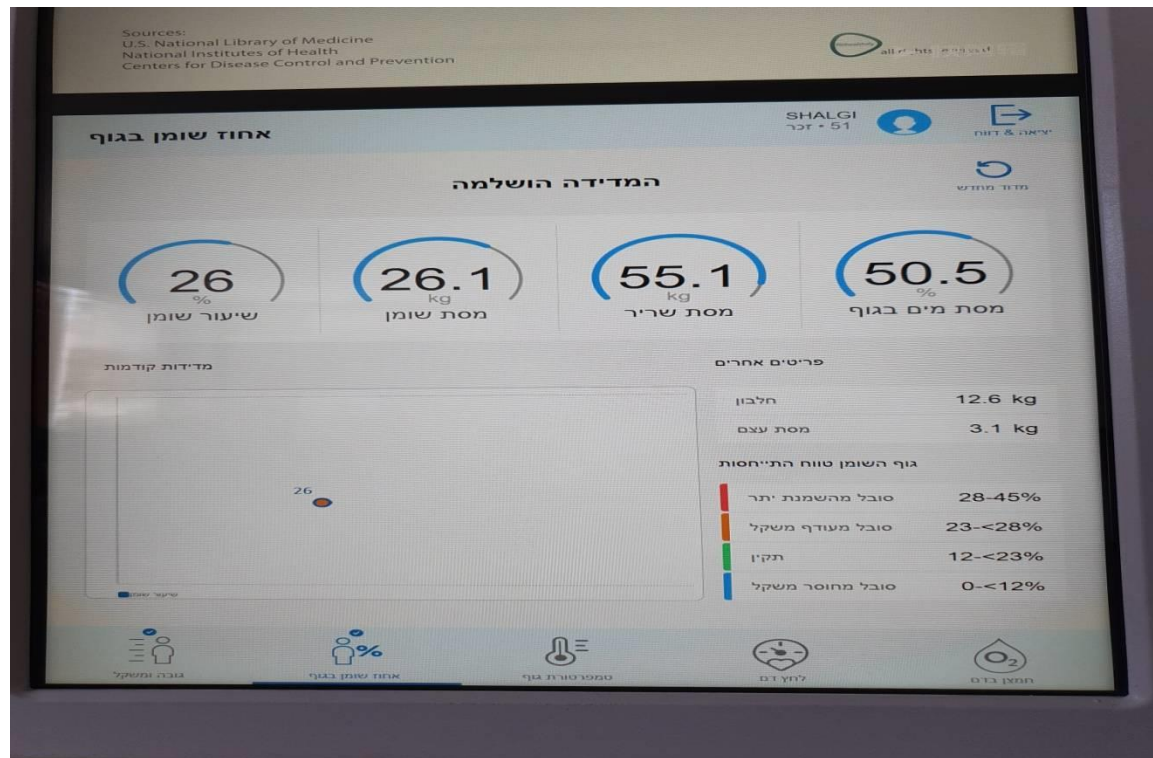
Sources:
U.S. National Library of Medicine
National Institutes of Health
Centers for Disease Control and Prevention

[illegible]

אחוז שומן בגוף

SHALGI
זכר • 51

יציאה & דוח

המדידה הושלמה

מדוד מחדש

26
%
שיעור שומן

26.1
kg
מסת שומן

55.1
kg
מסת שריר

50.5
%
מסת מים בגוף

מדידות קודמות

26

שיעור שומן

פריטים אחרים

| | |
|---|---|
| חלבון | 12.6 kg |
| מסת עצם | 3.1 kg |

גוף השומן טווח התייחסות

| | |
|---|---|
| סובל מהשמנת יתר | 28-45% |
| סובל מעודף משקל | 23-<28% |
| תקין | 12-<23% |
| סובל מחוסר משקל | 0-<12% |

גובה ומשקל
אחוז שומן בגוף
טמפרטורת גוף
לחץ דם
חמצן בדם